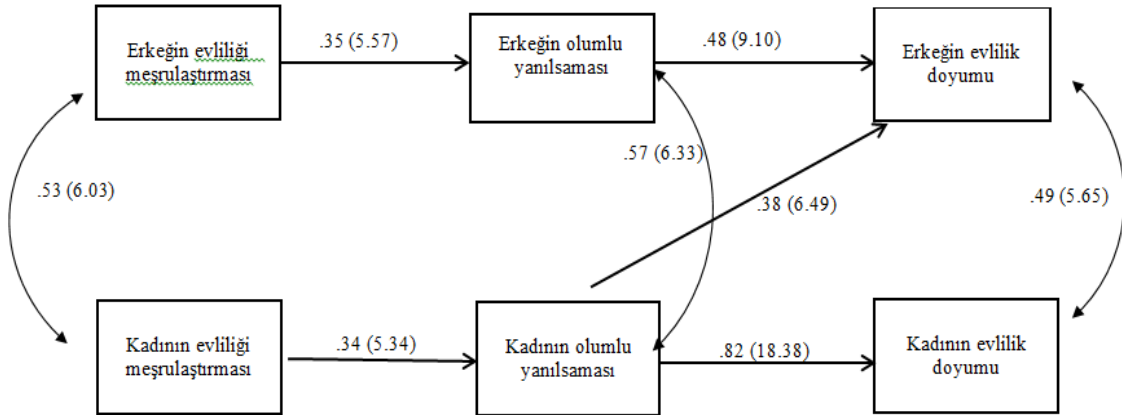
Erkeğin evliliği meşrulaştırması

.35 (5.57)

Erkeğin olumlu yanılsaması

.48 (9.10)

Erkeğin evlilik doyumu

.53 (6.03)

.57 (6.33)

.38 (6.49)

.49 (5.65)

Kadının evliliği meşrulaştırması

.34 (5.34)

Kadının olumlu yanılsaması

.82 (18.38)

Kadının evlilik doyumu